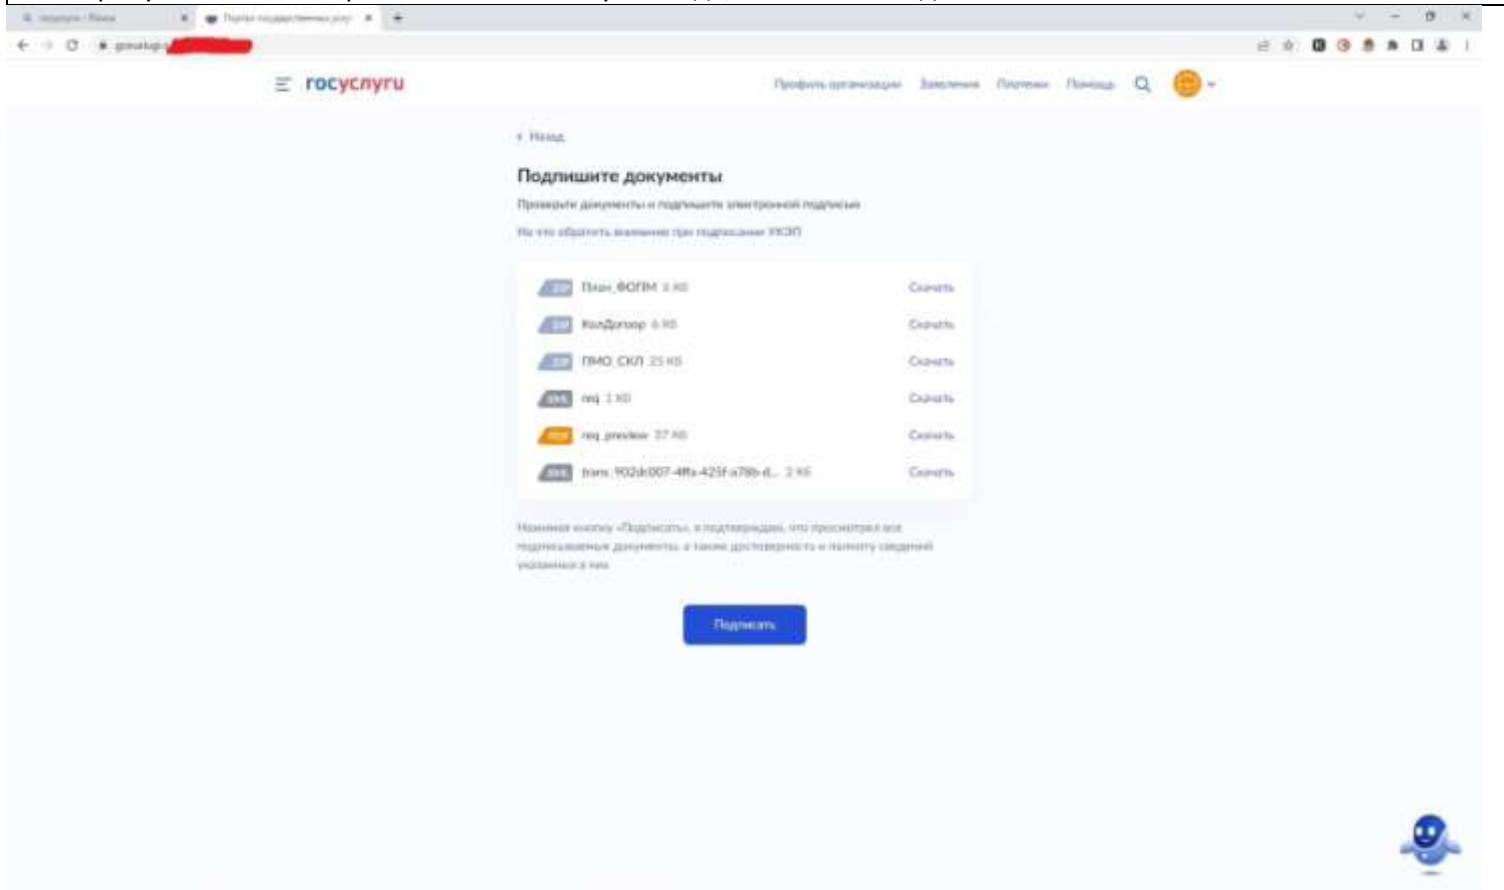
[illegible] Портал государственных услуг

gosuslugi.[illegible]

госуслуги

Профиль организации Заявления Платежи Помощь

‹ Назад

Подпишите документы

Проверьте документы и подпишите электронной подписью

На что обратить внимание при подписании УКЭП

ZIP План_ФОПМ 3 КБ Скачать

ZIP КолДоговор 6 КБ Скачать

ZIP ПМО_СКЛ 25 КБ Скачать

XML req 1 КБ Скачать

PDF req_preview 37 КБ Скачать

XML trans_902dc007-4ffa-425f-a78b-d... 2 КБ Скачать

Нажимая кнопку «Подписать», я подтверждаю, что просмотрел все подписываемые документы, а также достоверность и полноту сведений указанных в них.

Подписать